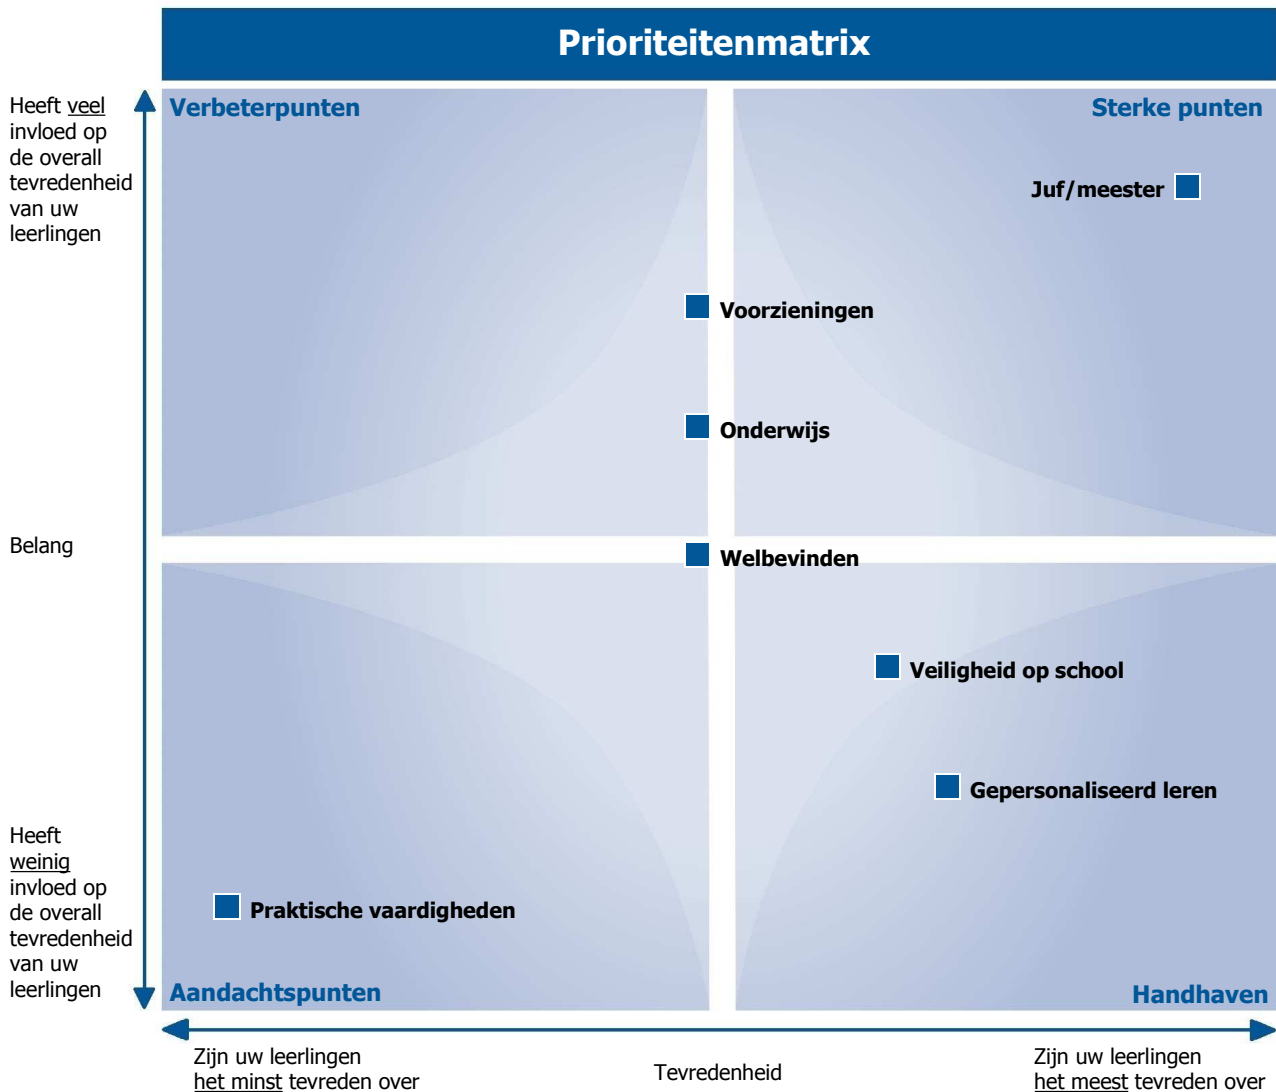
Prioriteitenmatrix

Heeft veel invloed op de overall tevredenheid van uw leerlingen

Belang

Heeft weinig invloed op de overall tevredenheid van uw leerlingen

Verbeterpunten

Sterke punten

Juf/meester

Voorzieningen

Onderwijs

Welbevinden

Veiligheid op school

Gepersonaliseerd leren

Praktische vaardigheden

Aandachtspunten

Handhaven

Zijn uw leerlingen het minst tevreden over

Tevredenheid

Zijn uw leerlingen het meest tevreden over